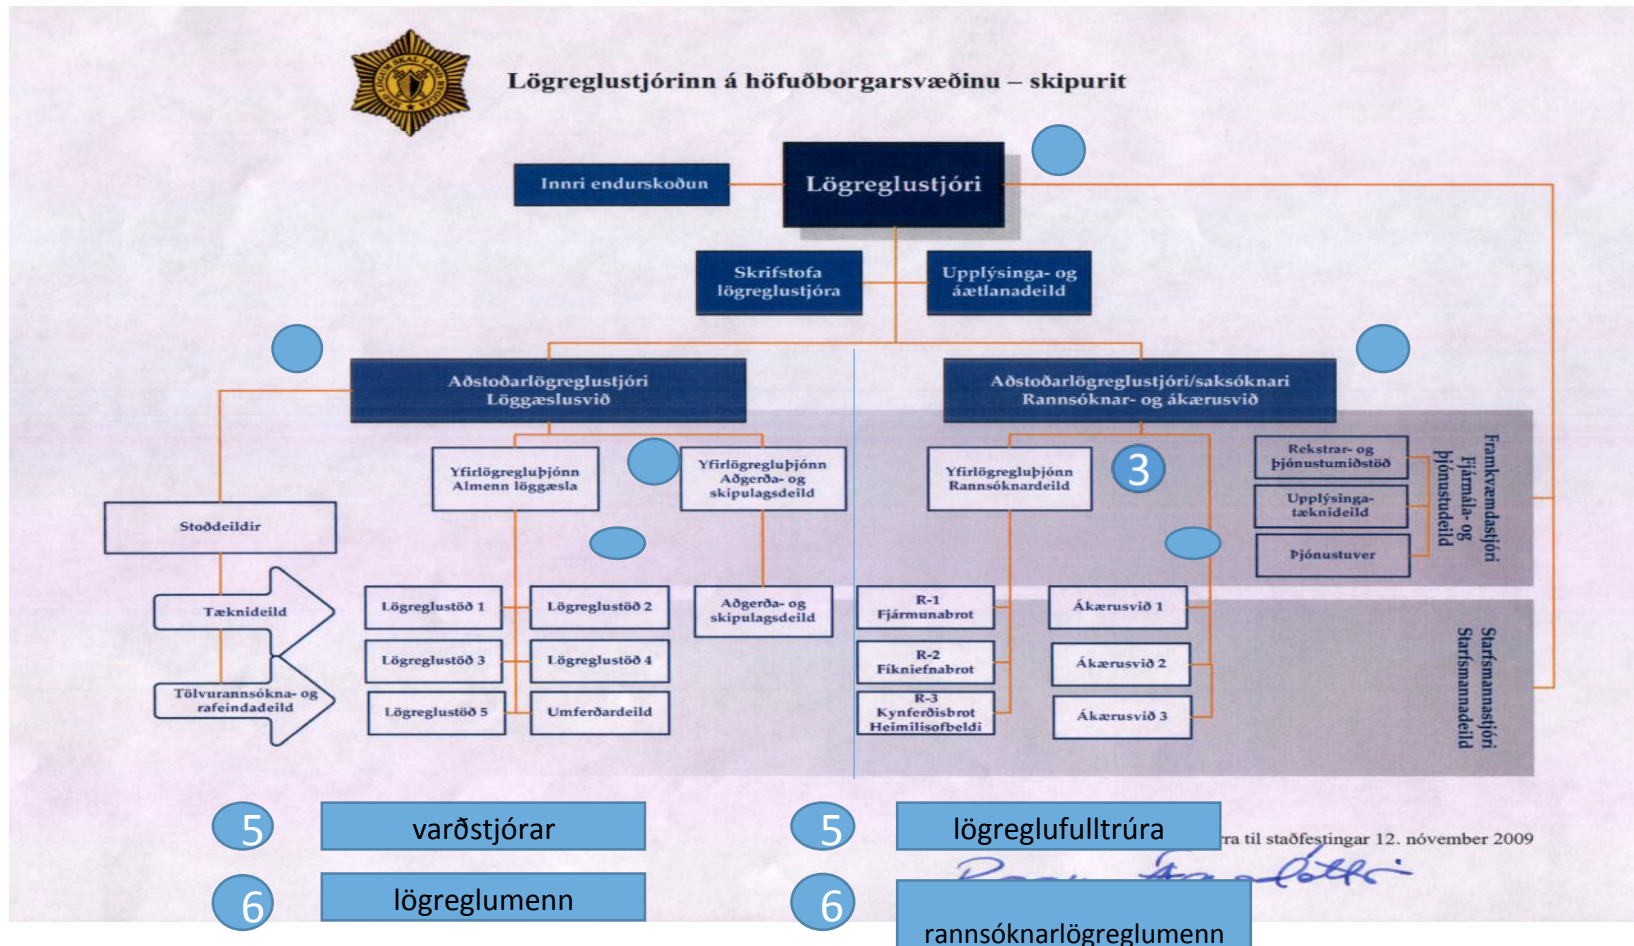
Lögreglustjórinn á höfuðborgarsvæðinu – skipurit

Innri endurskoðun

Lögreglustjóri

Skrifstofa lögreglustjóra

Upplýsinga- og áætlanadeild

Aðstoðarlögreglustjóri Löggæslusvið

Aðstoðarlögreglustjóri/saksóknari Rannsóknar- og ákærusvið

Yfirlögregluþjónn Almenn löggæsla

Yfirlögregluþjónn Aðgerða- og skipulagsdeild

Yfirlögregluþjónn Rannsóknardeild

3

Rekstrar- og þjónustumiðstöð

Upplýsinga-tæknideild

Þjónustuver

Framkvæmdastjóri Fjármála- og þjónustudeild

Stoðdeildir

Tæknideild

Tölvurannsókna- og rafeindadeild

Lögreglustöð 1

Lögreglustöð 2

Lögreglustöð 3

Lögreglustöð 4

Lögreglustöð 5

Umferðardeild

Aðgerða- og skipulagsdeild

R-1 Fjármunabrot

R-2 Fíkniefnabrot

R-3 Kynferðisbrot Heimilisofbeldi

Ákærusvið 1

Ákærusvið 2

Ákærusvið 3

Starfsmannastjóri Starfsmannadeild

5

varðstjórar

5

lögreglufulltrúa

ra til staðfestingar 12. nóvember 2009

6

lögreglumenn

6

rannsóknarlögreglumenn